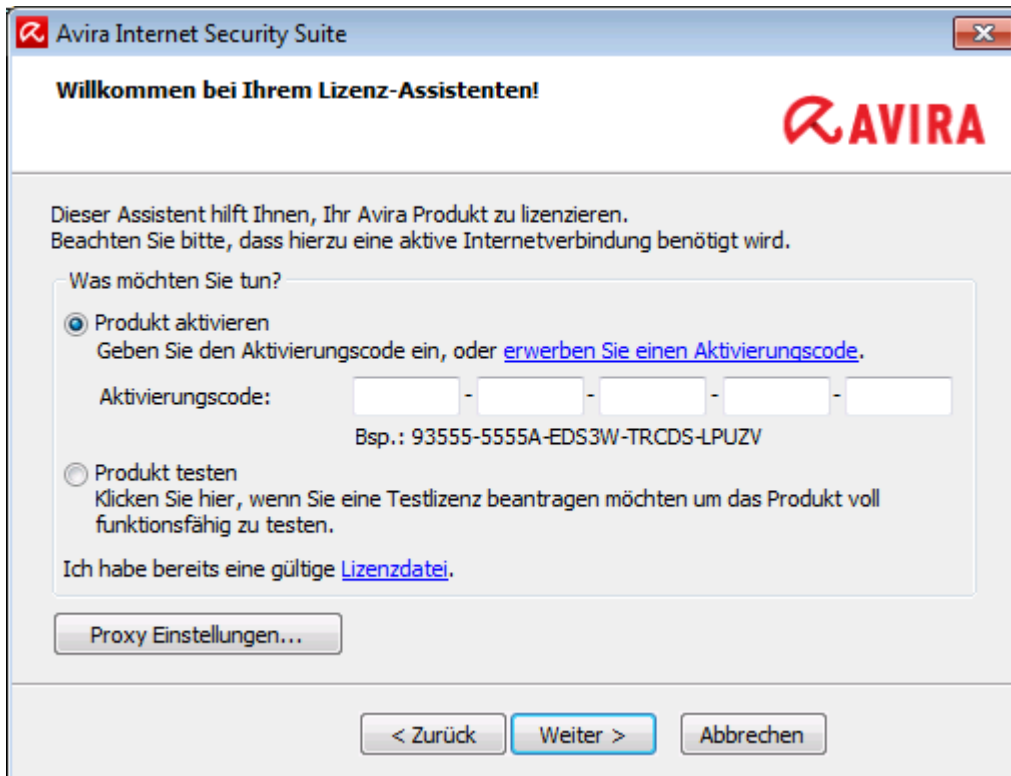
Avira Internet Security Suite

Willkommen bei Ihrem Lizenz-Assistenten!

AVIRA

Dieser Assistent hilft Ihnen, Ihr Avira Produkt zu lizenzieren.
Beachten Sie bitte, dass hierzu eine aktive Internetverbindung benötigt wird.

Was möchten Sie tun?

Produkt aktivieren
Geben Sie den Aktivierungscode ein, oder erwerben Sie einen Aktivierungscode.

Aktivierungscode: - - - -

Bsp.: 93555-5555A-EDS3W-TRCDS-LPUZV

Produkt testen
Klicken Sie hier, wenn Sie eine Testlizenz beantragen möchten um das Produkt voll funktionsfähig zu testen.

Ich habe bereits eine gültige Lizenzdatei.

Proxy Einstellungen...

< Zurück   Weiter >   Abbrechen